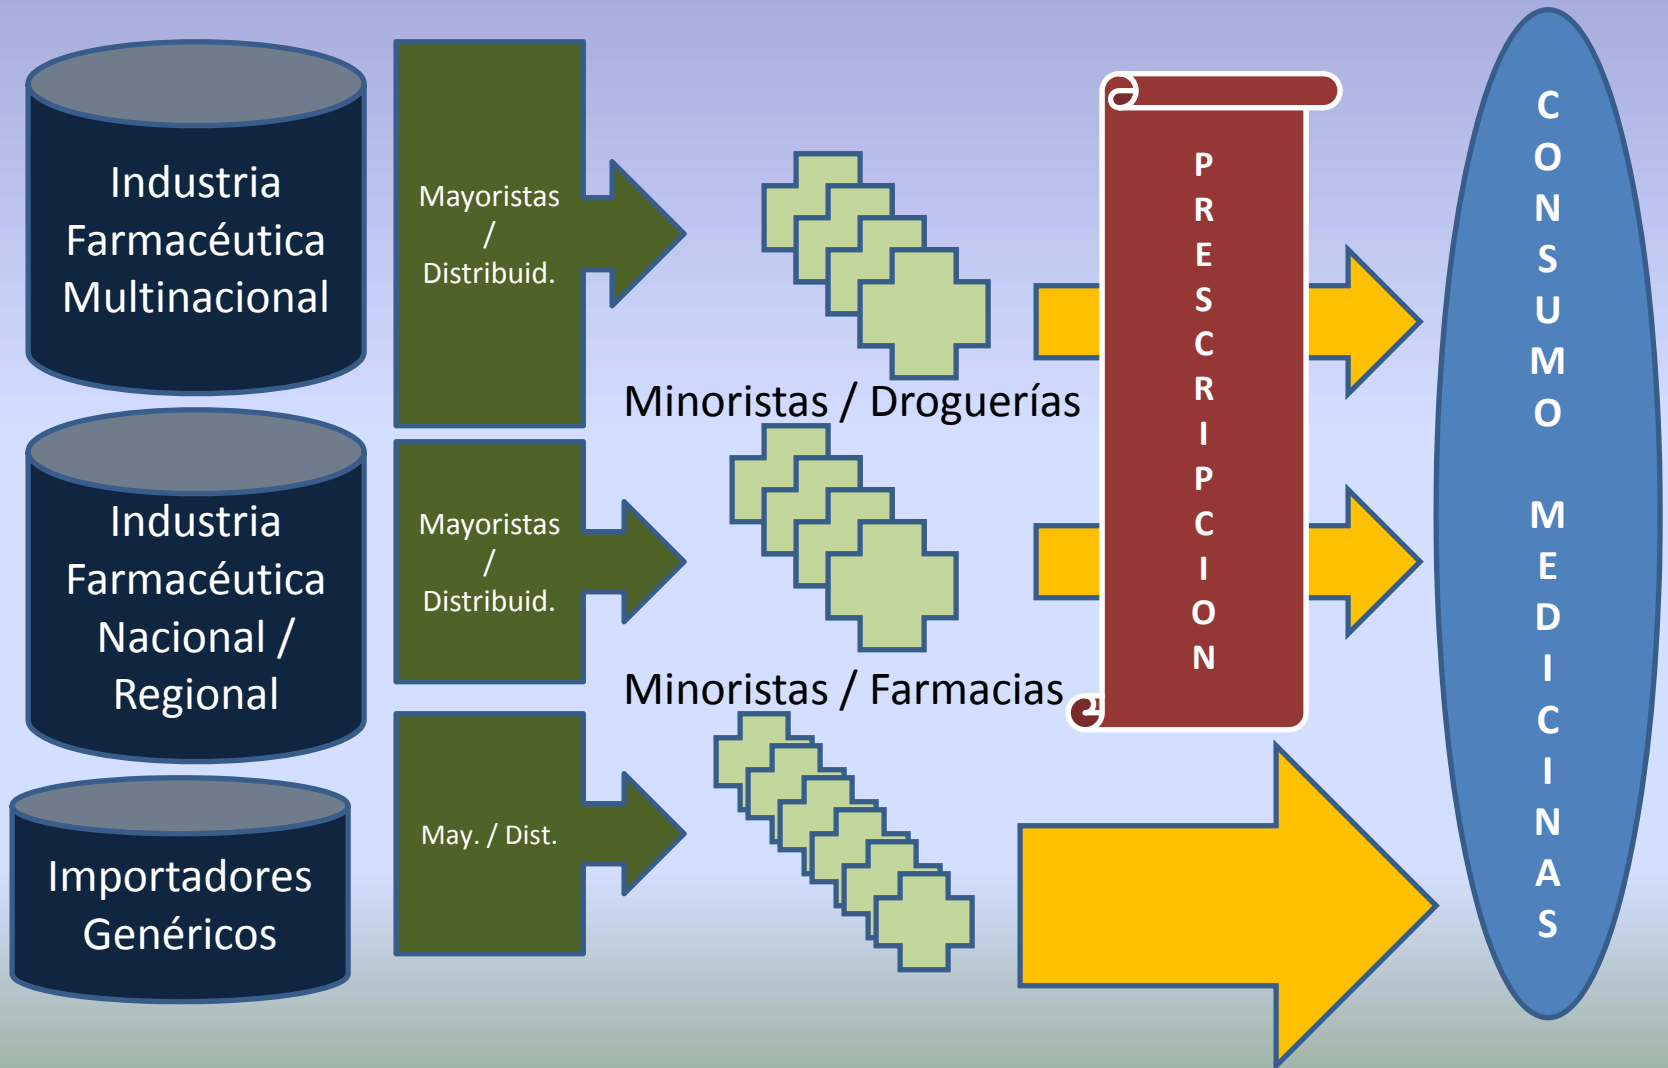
Industria Farmacéutica Multinacional

Mayoristas / Distribuid.

Industria Farmacéutica Nacional / Regional

Mayoristas / Distribuid.

Importadores Genéricos

May. / Dist.

Minoristas / Droguerías

Minoristas / Farmacias

PRESCRIPCION

CONSUMO MEDICINAS